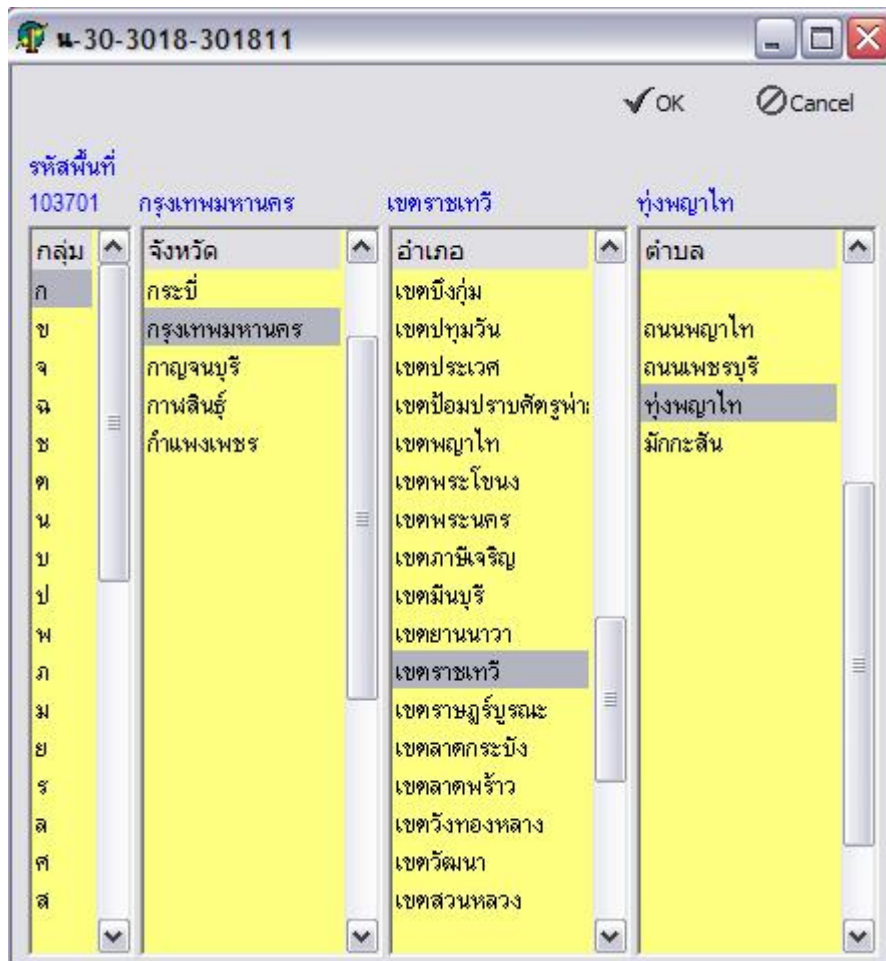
น-30-3018-301811

OK Cancel

รหัสพื้นที่
103701 กรุงเทพมหานคร เขตราชเทวี ทุ่งพญาไท

กลุ่ม
ก
ข
จ
ฉ
ช
ต
น
บ
ป
พ
ภ
ม
ย
ร
ล
ศ
ส

จังหวัด
กระบี่
กรุงเทพมหานคร
กาญจนบุรี
กาฬสินธุ์
กำแพงเพชร

อำเภอ
เขตบึงกุ่ม
เขตปทุมวัน
เขตประเวศ
เขตป้อมปราบศัตรูพ่าย
เขตพญาไท
เขตพระโขนง
เขตพระนคร
เขตภาษีเจริญ
เขตมีนบุรี
เขตยานนาวา
เขตราชเทวี
เขตราษฎร์บูรณะ
เขตลาดกระบัง
เขตลาดพร้าว
เขตวังทองหลาง
เขตวัฒนา
เขตสวนหลวง

ตำบล
ถนนพญาไท
ถนนเพชรบุรี
ทุ่งพญาไท
มักกะสัน